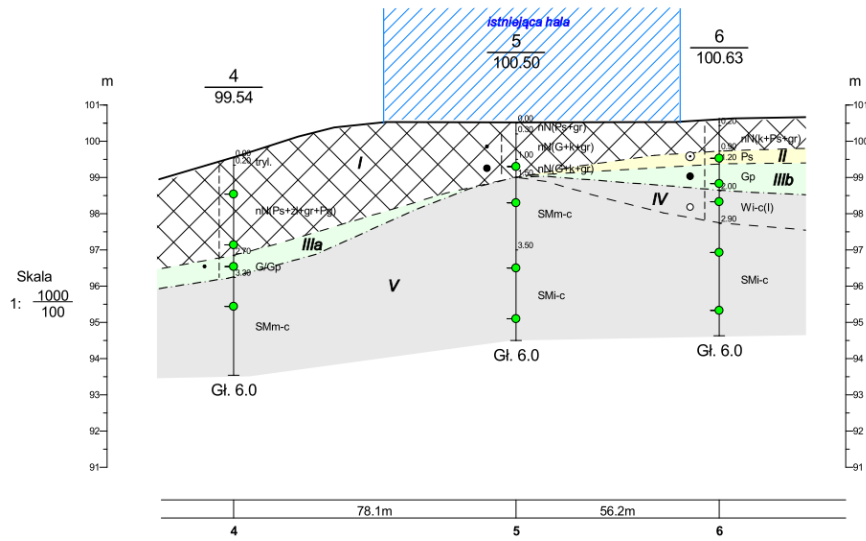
istniejąca hala

4
99.54

5
100.50

6
100.63

m

m

101
100
99
98
97
96
95
94
93
92
91

101
100
99
98
97
96
95
94
93
92
91

Skala
1: $\frac{1000}{100}$

0.00
0.20 tryl.

nN(Ps+ż+gr+Pg)

2.70 G/Gp
3.30

SMm-c

Gł. 6.0

0.00
0.30 nN(Ps+gr)
nN(G+k+gr)
1.00 nN(G+k+gr)
1.50

SMm-c

3.50

SMi-c

Gł. 6.0

0.20 nN(k+Ps+gr)
0.80
1.20 Ps
Gp
2.00
Wi-c(I)
2.90

SMi-c

Gł. 6.0

I
II
IIIa
IIIb
IV
V

78.1m
56.2m

4
5
6